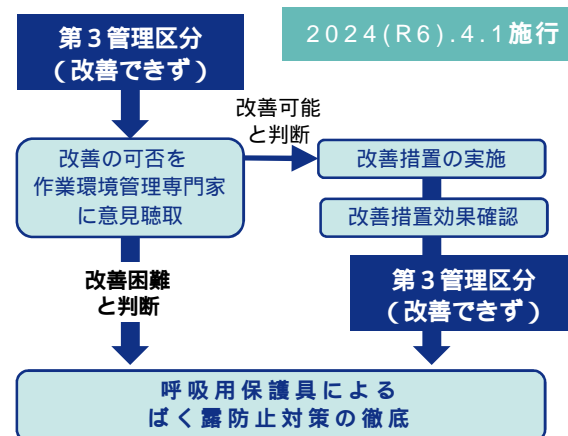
第３管理区分（改善できず）

2024(R6).4.1施行

改善の可否を作業環境管理専門家に意見聴取

改善可能と判断

改善措置の実施

改善措置効果確認

改善困難と判断

第３管理区分（改善できず）

呼吸用保護具によるばく露防止対策の徹底